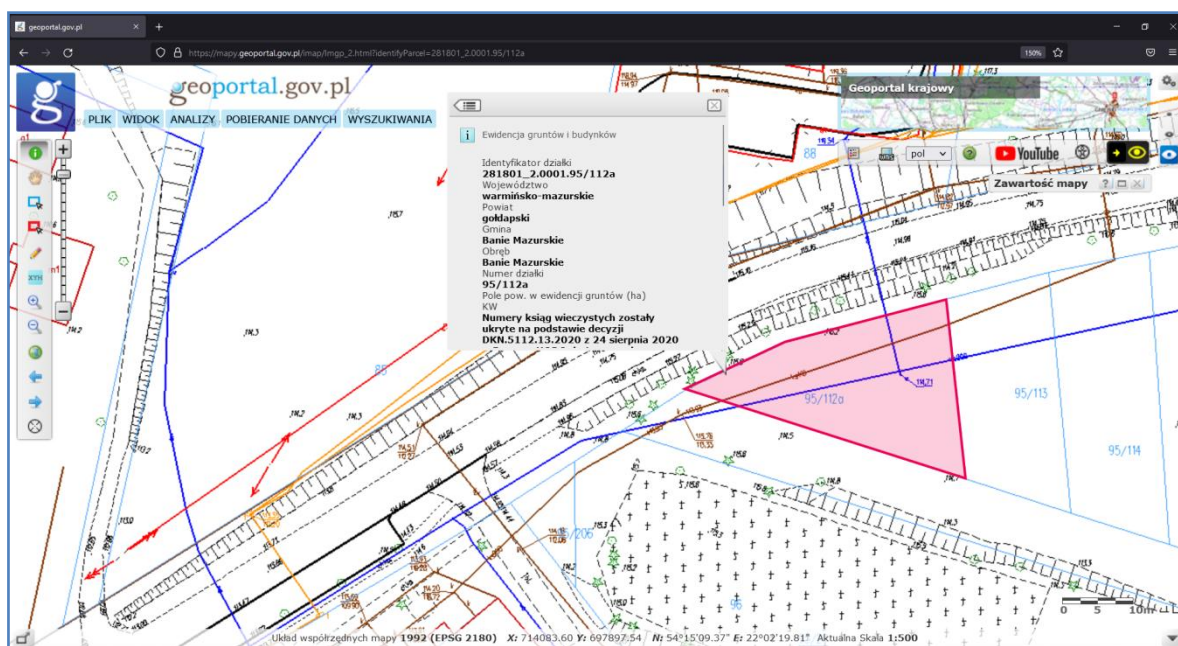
geoportal.gov.pl

https://mapy.geoportal.gov.pl/imap/Imgp_2.html?identifyParcel=281801_2.0001.95/112a

150%

geoportal.gov.pl

PLIK WIDOK ANALIZY POBIERANIE DANYCH WYSZUKIWANIA

Geoportal krajowy

pol

YouTube

Zawartość mapy

Ewidencja gruntów i budynków

Identyfikator działki
281801_2.0001.95/112a
Województwo
warmińsko-mazurskie
Powiat
gołdapski
Gmina
Banie Mazurskie
Obręb
Banie Mazurskie
Numer działki
95/112a
Pole pow. w ewidencji gruntów (ha)
KW
Numery ksiąg wieczystych zostały ukryte na podstawie decyzji DKN.5112.13.2020 z 24 sierpnia 2020

88

95/112a

95/113

95/114

95/206

96

0 5 10m

Układ współrzędnych mapy 1992 (EPSG 2180) X: 714083.60 Y: 697897.54 | N: 54°15'09.37" E: 22°02'19.81" Aktualna Skala 1:500